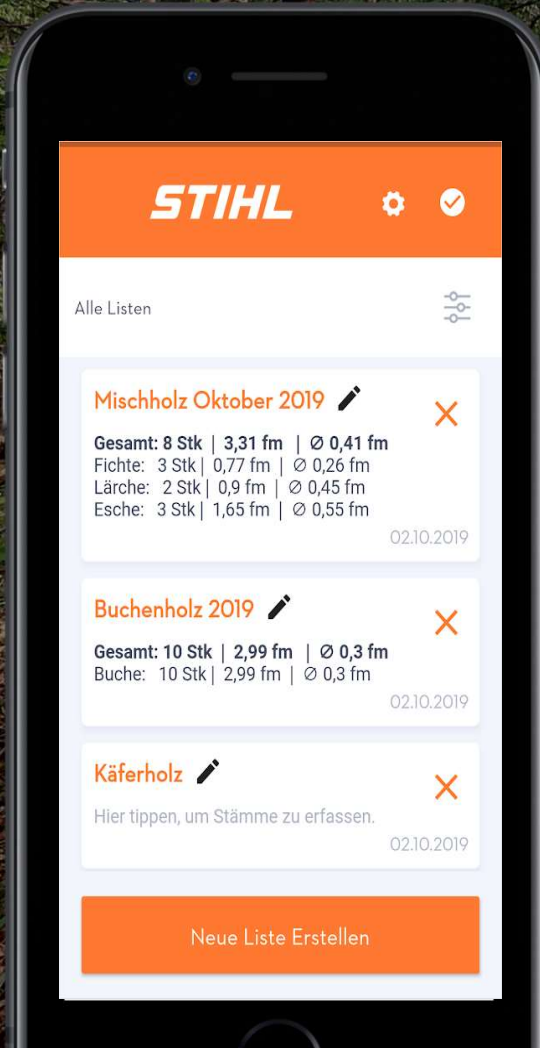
STIHL

Alle Listen

Mischholz Oktober 2019

Gesamt: 8 Stk | 3,31 fm | Ø 0,41 fm
Fichte: 3 Stk | 0,77 fm | Ø 0,26 fm
Lärche: 2 Stk | 0,9 fm | Ø 0,45 fm
Esche: 3 Stk | 1,65 fm | Ø 0,55 fm

02.10.2019

Buchenholz 2019

Gesamt: 10 Stk | 2,99 fm | Ø 0,3 fm
Buche: 10 Stk | 2,99 fm | Ø 0,3 fm

02.10.2019

Käferholz

Hier tippen, um Stämme zu erfassen.

02.10.2019

Neue Liste Erstellen